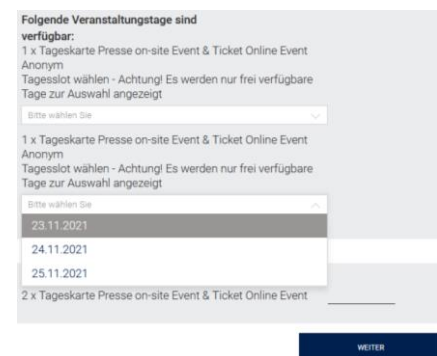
Folgende Veranstaltungstage sind verfügbar:

1 x Tageskarte Presse on-site Event & Ticket Online Event Anonym
Tagesslot wählen - Achtung! Es werden nur frei verfügbare Tage zur Auswahl angezeigt

Bitte wählen Sie

1 x Tageskarte Presse on-site Event & Ticket Online Event Anonym
Tagesslot wählen - Achtung! Es werden nur frei verfügbare Tage zur Auswahl angezeigt

Bitte wählen Sie

23.11.2021

24.11.2021

25.11.2021

2 x Tageskarte Presse on-site Event & Ticket Online Event

WEITER